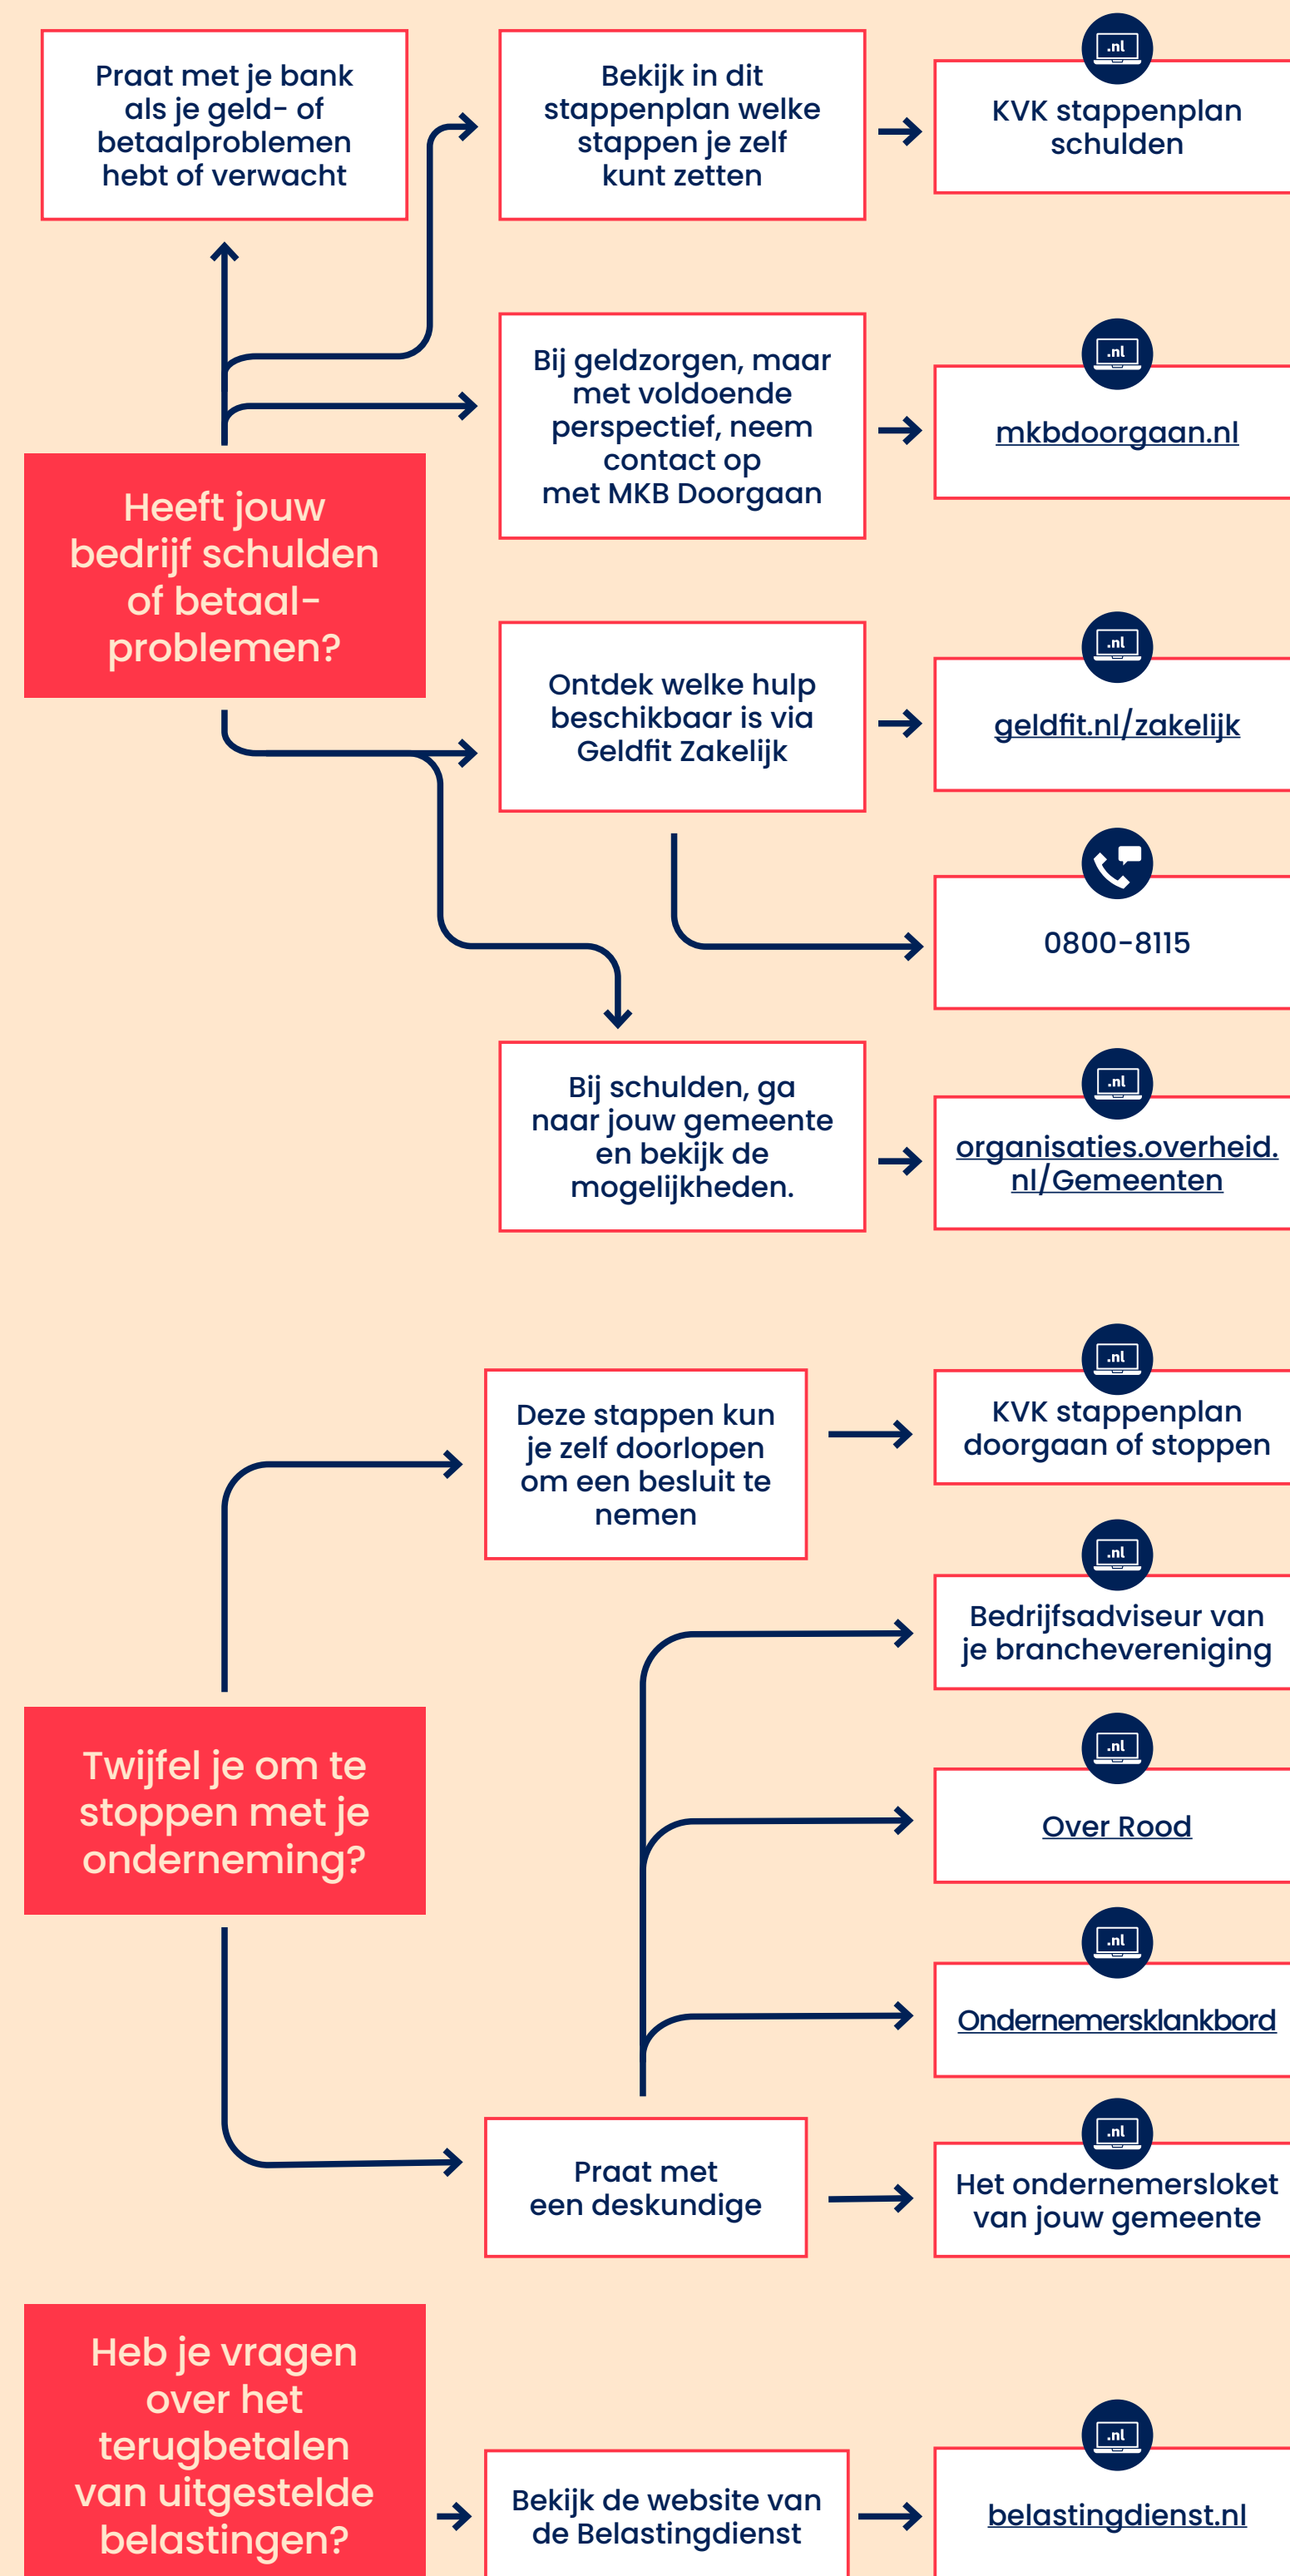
Heeft jouw bedrijf schulden of betaal-problemen?

Praat met je bank als je geld- of betaalproblemen hebt of verwacht

Bekijk in dit stappenplan welke stappen je zelf kunt zetten

.nl

KVK stappenplan schulden

Bij geldzorgen, maar met voldoende perspectief, neem contact op met MKB Doorgaan

.nl

mkbdoorgaan.nl

Ontdek welke hulp beschikbaar is via Geldfit Zakelijk

.nl

geldfit.nl/zakelijk

0800-8115

Bij schulden, ga naar jouw gemeente en bekijk de mogelijkheden.

.nl

organisaties.overheid.nl/Gemeenten

Twijfel je om te stoppen met je onderneming?

Deze stappen kun je zelf doorlopen om een besluit te nemen

.nl

KVK stappenplan doorgaan of stoppen

.nl

Bedrijfsadviseur van je branchevereniging

.nl

Over Rood

.nl

Ondernemersklankbord

Praat met een deskundige

.nl

Het ondernemersloket van jouw gemeente

Heb je vragen over het terugbetalen van uitgestelde belastingen?

Bekijk de website van de Belastingdienst

.nl

belastingdienst.nl